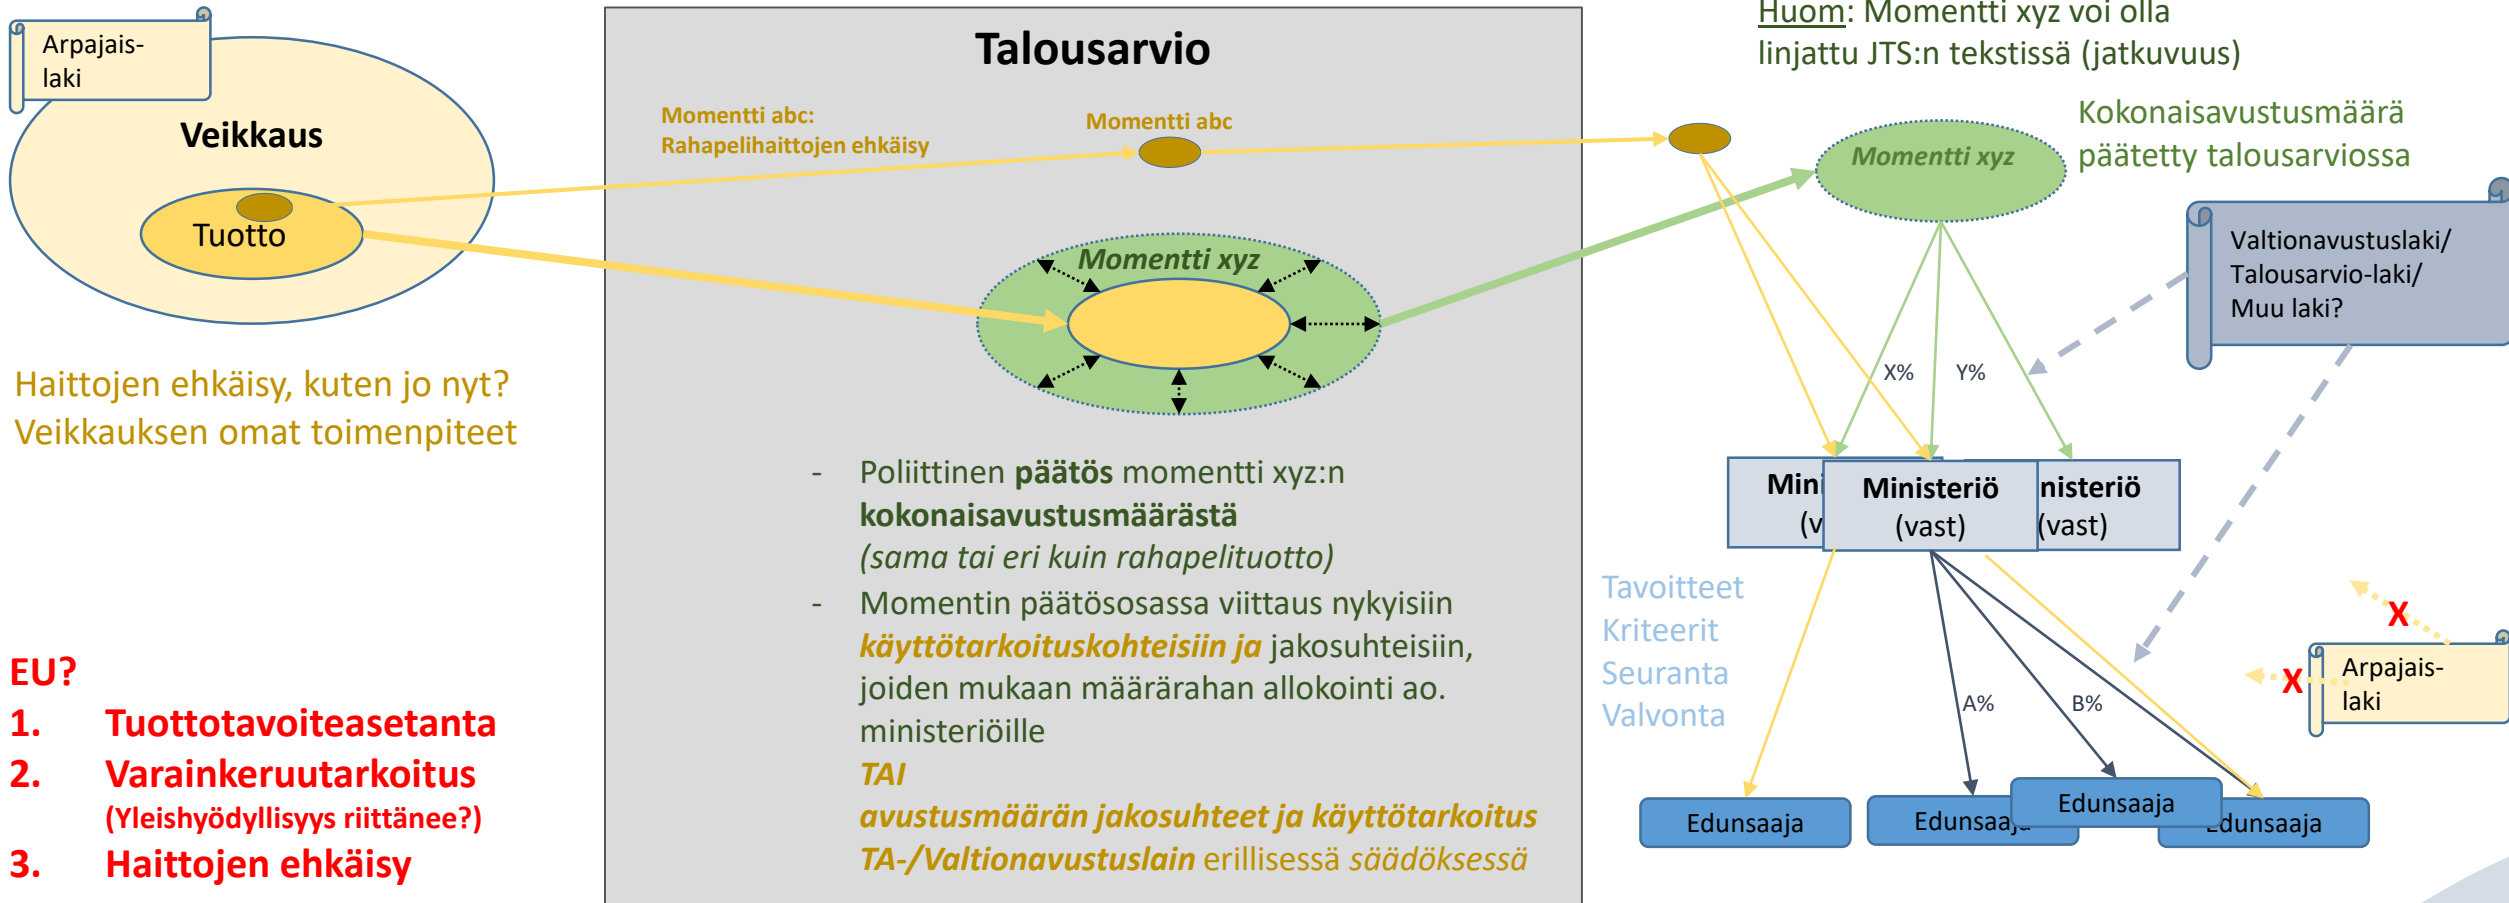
Arpajais-laki

Veikkaus

Tuotto

Haittojen ehkäisy, kuten jo nyt?
Veikkauksen omat toimenpiteet

EU?
1. Tuottotavoiteasetanta
2. Varainkeruutarkoitus
(Yleishyödyllisyys riittänee?)
3. Haittojen ehkäisy

Talousarvio

Momentti abc:
Rahapelihaittojen ehkäisy

Momentti abc

Momentti xyz

- Poliittinen **päätös** momentti xyz:n **kokonaisavustusmäärästä** *(sama tai eri kuin rahapelituotto)*
- Momentin päätösosassa viittaus nykyisiin *käyttötarkoituskohteisiin ja* jakosuhteisiin, joiden mukaan määrärahan allokointi ao. ministeriöille
*TAI*
*avustusmäärän jakosuhteet ja käyttötarkoitus TA-/Valtionavustuslain* erillisessä *säädöksessä*

Huom: Momentti xyz voi olla linjattu JTS:n tekstissä (jatkuvuus)

Momentti xyz

Kokonaisavustusmäärä päätetty talousarviossa

Valtionavustuslaki/
Talousarvio-laki/
Muu laki?

X%
Y%

Mini (v
Ministeriö (vast)
nisteriö (vast)

Tavoitteet
Kriteerit
Seuranta
Valvonta

A%
B%

Edunsaaja
Edunsaaja
Edunsaaja
Edunsaaja

X
X
Arpajais-laki